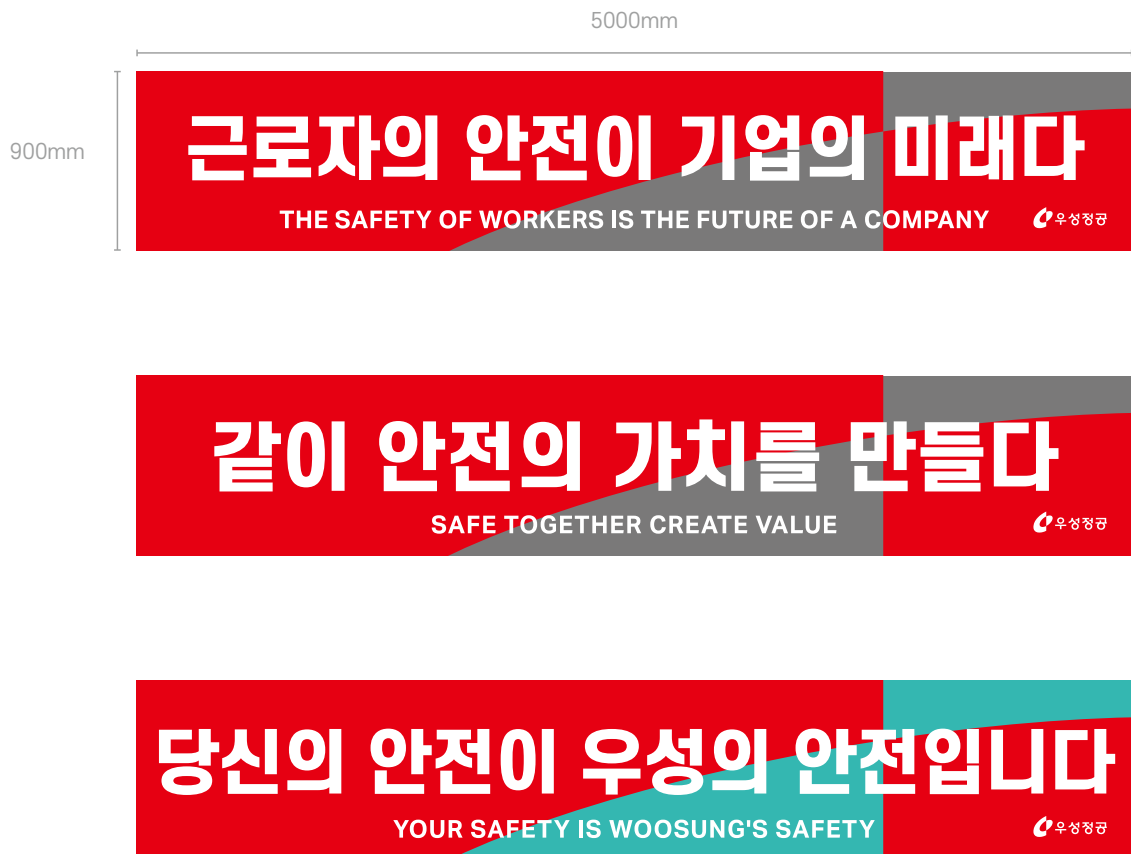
5000mm

900mm

근로자의 안전이 기업의 미래다

THE SAFETY OF WORKERS IS THE FUTURE OF A COMPANY

우성정공

같이 안전의 가치를 만들다

SAFE TOGETHER CREATE VALUE

우성정공

당신의 안전이 우성의 안전입니다

YOUR SAFETY IS WOOSUNG'S SAFETY

우성정공